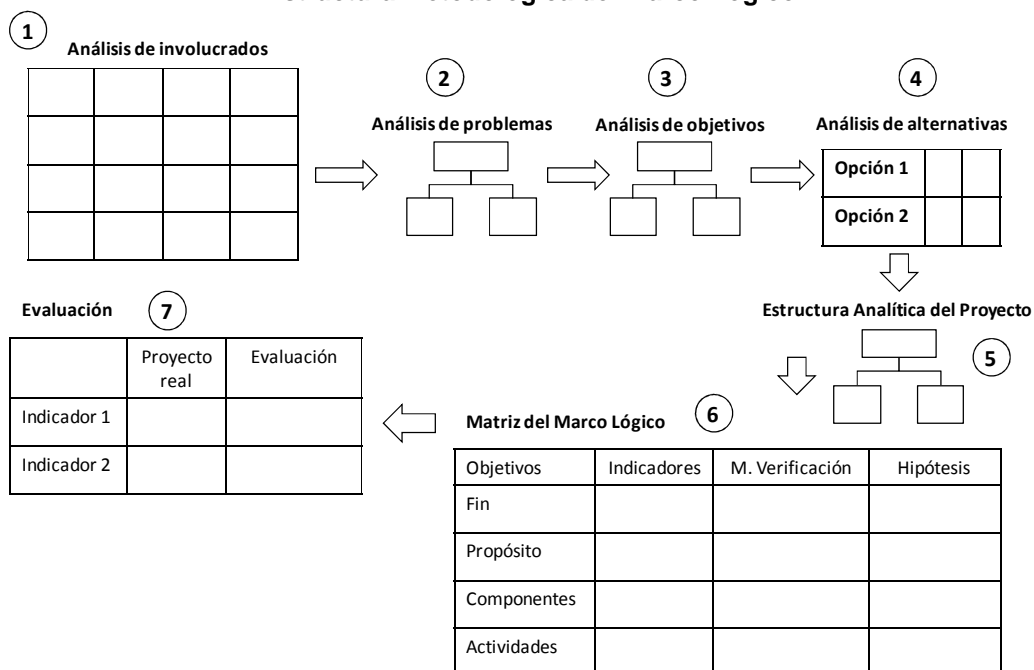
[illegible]

1

Análisis de involucrados

2

Análisis de problemas

3

Análisis de objetivos

4

Análisis de alternativas

| Opción 1 | | |
|---|---|---|
| Opción 2 | | |

Estructura Analítica del Proyecto

5

Evaluación

7

| | Proyecto real | Evaluación |
|---|---|---|
| Indicador 1 | | |
| Indicador 2 | | |

Matriz del Marco Lógico

6

| Objetivos | Indicadores | M. Verificación | Hipótesis |
|---|---|---|---|
| Fin | | | |
| Propósito | | | |
| Componentes | | | |
| Actividades | | | |